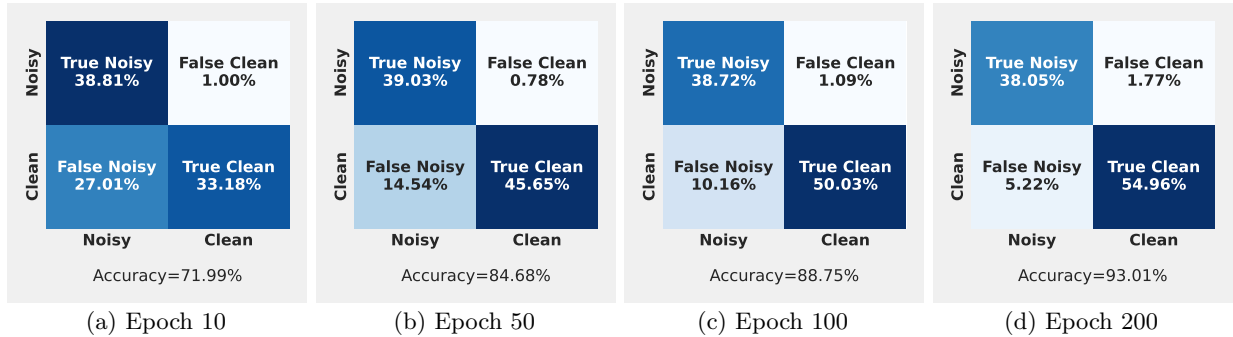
| | Noisy | Clean |
|---|---|---|
| Noisy | True Noisy 38.81% | False Clean 1.00% |
| Clean | False Noisy 27.01% | True Clean 33.18% |

Accuracy=71.99%

(a) Epoch 10

| | Noisy | Clean |
|---|---|---|
| Noisy | True Noisy 39.03% | False Clean 0.78% |
| Clean | False Noisy 14.54% | True Clean 45.65% |

Accuracy=84.68%

(b) Epoch 50

| | Noisy | Clean |
|---|---|---|
| Noisy | True Noisy 38.72% | False Clean 1.09% |
| Clean | False Noisy 10.16% | True Clean 50.03% |

Accuracy=88.75%

(c) Epoch 100

| | Noisy | Clean |
|---|---|---|
| Noisy | True Noisy 38.05% | False Clean 1.77% |
| Clean | False Noisy 5.22% | True Clean 54.96% |

Accuracy=93.01%

(d) Epoch 200